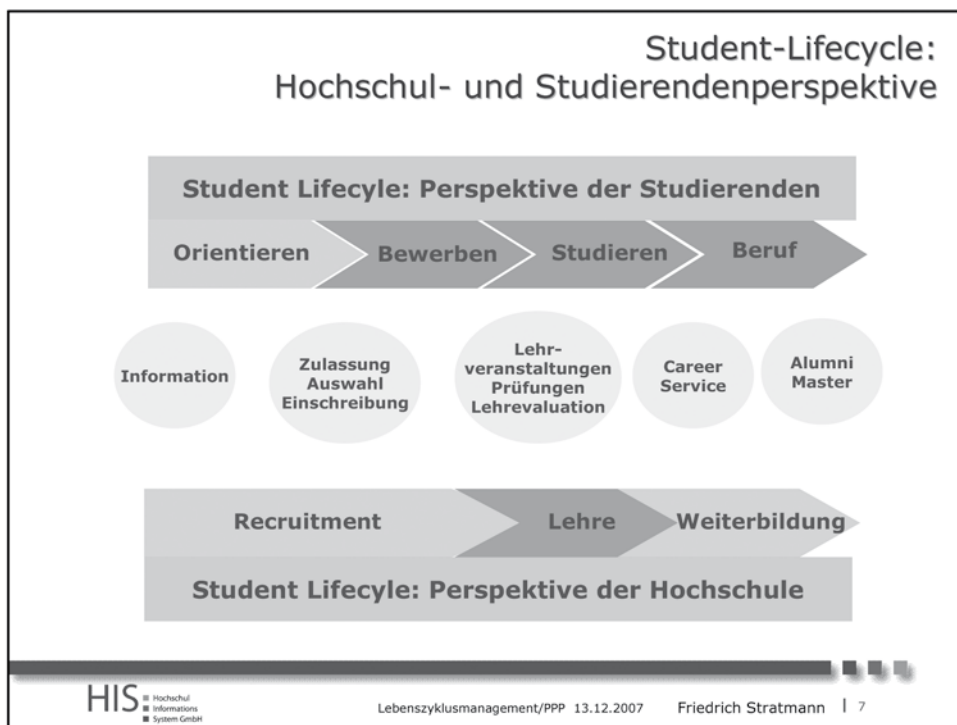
Student-Lifecycle:
Hochschul- und Studierendenperspektive

Student Lifecyle: Perspektive der Studierenden

Orientieren Bewerben Studieren Beruf

Information

Zulassung Auswahl Einschreibung

Lehrveranstaltungen Prüfungen Lehrevaluation

Career Service

Alumni Master

Recruitment Lehre Weiterbildung

Student Lifecyle: Perspektive der Hochschule

HIS Hochschul Informations System GmbH

Lebenszyklusmanagement/PPP 13.12.2007 Friedrich Stratmann | 7